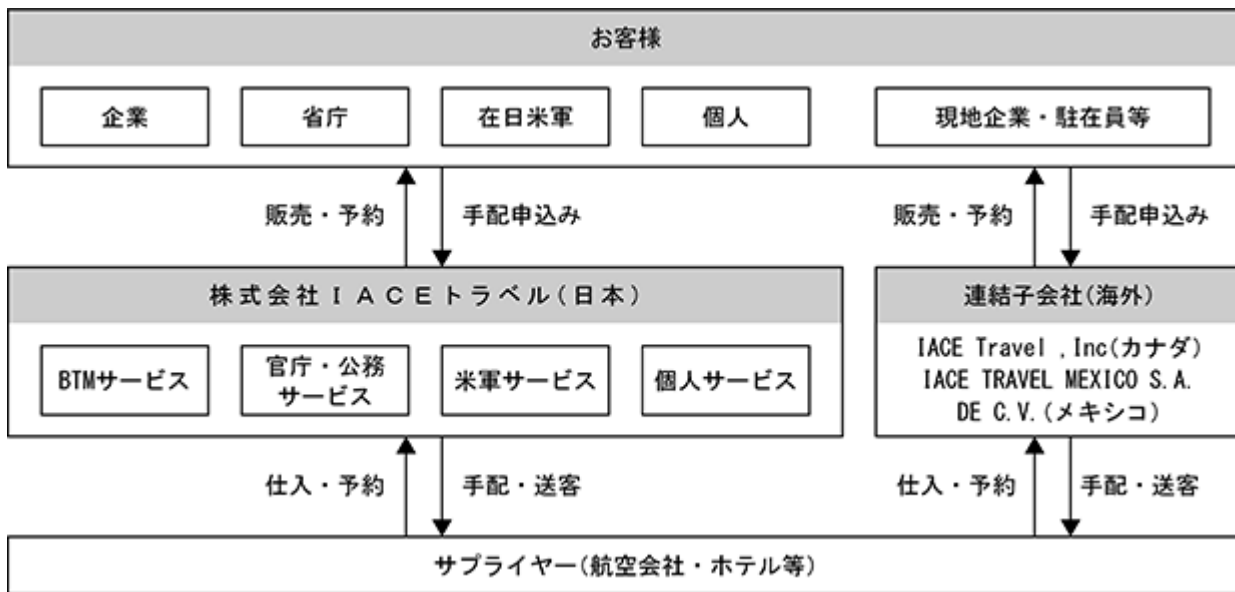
お客様

企業

省庁

在日米軍

個人

現地企業・駐在員等

販売・予約

手配申込み

販売・予約

手配申込み

株式会社ＩＡＣＥトラベル(日本)

BTMサービス

官庁・公務サービス

米軍サービス

個人サービス

連結子会社(海外)

IACE Travel ,Inc(カナダ)
IACE TRAVEL MEXICO S.A. DE C.V.(メキシコ)

仕入・予約

手配・送客

仕入・予約

手配・送客

サプライヤー(航空会社・ホテル等)